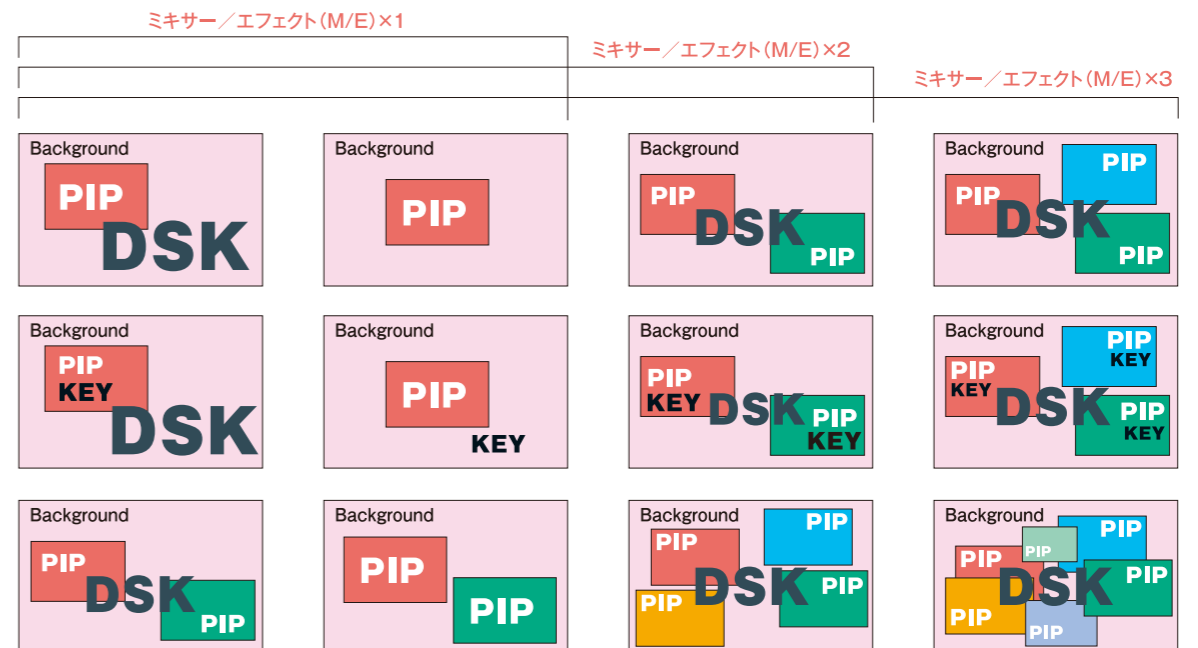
ミキサー／エフェクト(M/E)×1

ミキサー／エフェクト(M/E)×2

ミキサー／エフェクト(M/E)×3

Background
PIP
DSK

Background
PIP

Background
PIP
DSK
PIP

Background
PIP
PIP
DSK
PIP

Background
PIP
KEY
DSK

Background
PIP
KEY

Background
PIP
KEY
DSK
PIP
KEY

Background
PIP
KEY
PIP
KEY
DSK
PIP
KEY

Background
PIP
DSK
PIP

Background
PIP
PIP

Background
PIP
PIP
DSK
PIP
PIP

Background
PIP
PIP
PIP
DSK
PIP
PIP
PIP